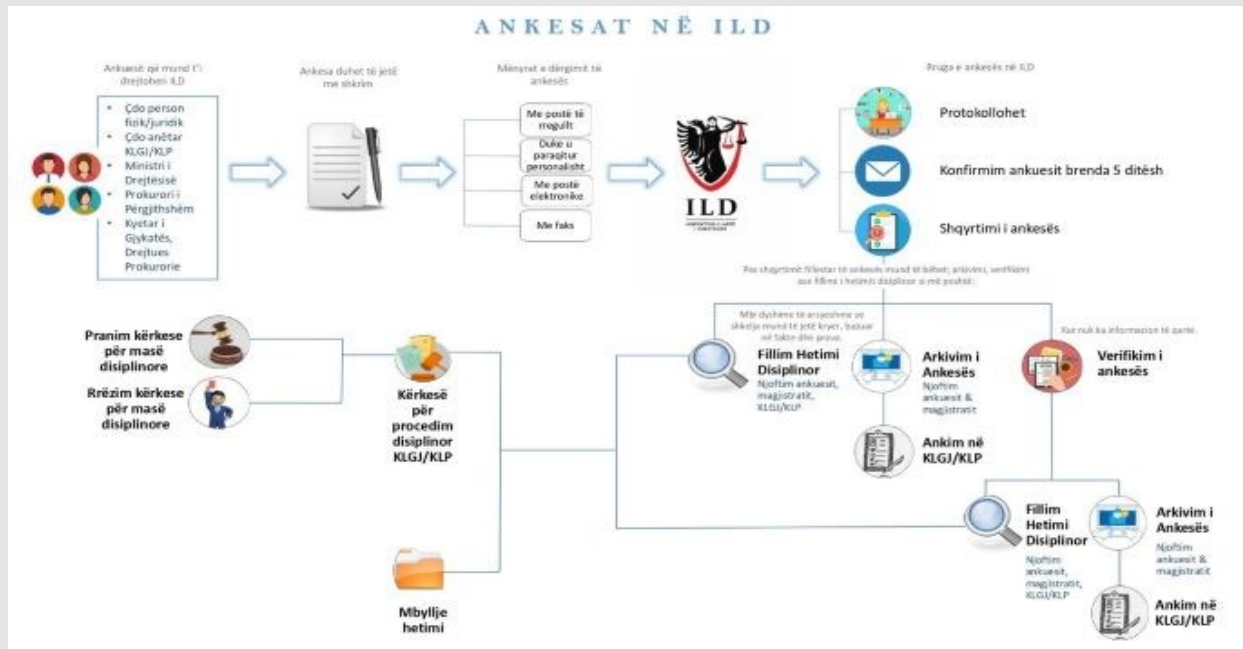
ANKESAT NË ILD

Ankuesit që mund t'i drejtohen ILD

- Çdo person fizik/juridik
- Çdo anëtar KLGJ/KLP
- Ministri i Drejtësisë
- Prokurori i Përgjithshëm
- Kryetar i Gjykatës, Drejtues Prokurorie

Ankesa duhet të jetë me shkrim

Mënyrat e dërgimit të ankesës

Me postë të rregullt

Duke u paraqitur personalisht

Me postë elektronike

Me faks

ILD

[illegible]

Rruga e ankesës në ILD

Protokollohet

Konfirmim ankuesit brenda 5 ditësh

Shqyrtimi i ankesës

Pas shqyrtimit fillestar të ankesës mund të bëhet; arkivimi, verifikimi ose fillimi i hetimit disiplinor si më poshtë:

Mbi dyshime të arsyeshme se shkelja mund të jetë kryer, bazuar në fakte dhe prova.

Kur nuk ka informacion të qartë.

Fillim Hetimi Disiplinor
Njoftim ankuesit, magjistratit, KLGJ/KLP

Arkivim i Ankesës
Njoftim ankuesit & magjistratit

Verifikim i ankesës

Ankim në KLGJ/KLP

Pranim kërkese për masë disiplinore

Rrëzim kërkese për masë disiplinore

Kërkesë për procedim disiplinor KLGJ/KLP

Mbyllje hetimi

Fillim Hetimi Disiplinor
Njoftim ankuesit, magjistratit, KLGJ/KLP

Arkivim i Ankesës
Njoftim ankuesit & magjistratit

Ankim në KLGJ/KLP